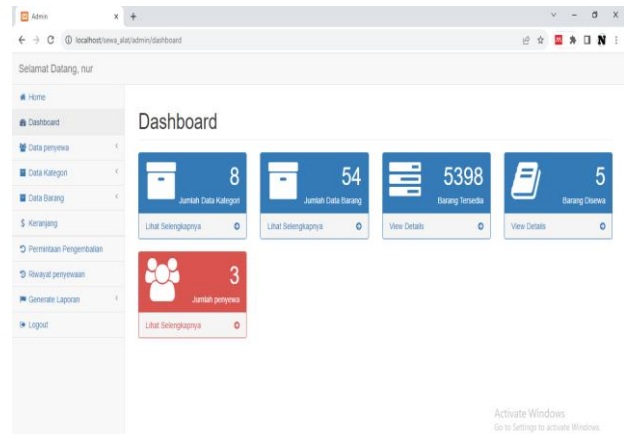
Admin × +

localhost/sewa_alat/admin/dashboard

Selamat Datang, nur

Home
Dashboard
Data penyewa
Data Kategori
Data Barang
Keranjang
Permintaan Pengembalian
Riwayat penyewaan
Generate Laporan
Logout

Dashboard

8
Jumlah Data Kategori
Lihat Selengkapnya

54
Jumlah Data Barang
Lihat Selengkapnya

5398
Barang Tersedia
View Details

5
Barang Disewa
View Details

3
Jumlah penyewa
Lihat Selengkapnya

Activate Windows
Go to Settings to activate Windows.